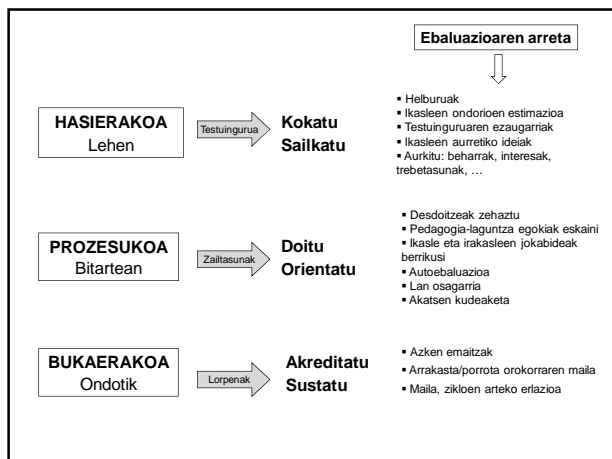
Ebaluazioaren arreta

HASIERAKOA
Lehen

Testuingurua

Kokatu
Sailkatu

▪ Helburuak
▪ Ikasleen ondorioen estimazioa
▪ Testuinguruaren ezaugarriak
▪ Ikasleen aurretiko ideiak
▪ Aurkitu: beharrak, interesak, trebetasunak, …

PROZESUKOA
Bitartean

Zailtasunak

Doitu
Orientatu

▪ Desdoitzeak zehaztu
▪ Pedagogia-laguntza egokiak eskaini
▪ Ikasle eta irakasleen jokabideak berrikusi
▪ Autoebaluazioa
▪ Lan osagarria
▪ Akatsen kudeaketa

BUKAERAKOA
Ondotik

Lorpenak

Akreditatu
Sustatu

▪ Azken emaitzak
▪ Arrakasta/porrota orokorraren maila
▪ Maila, zikloen arteko erlazioa